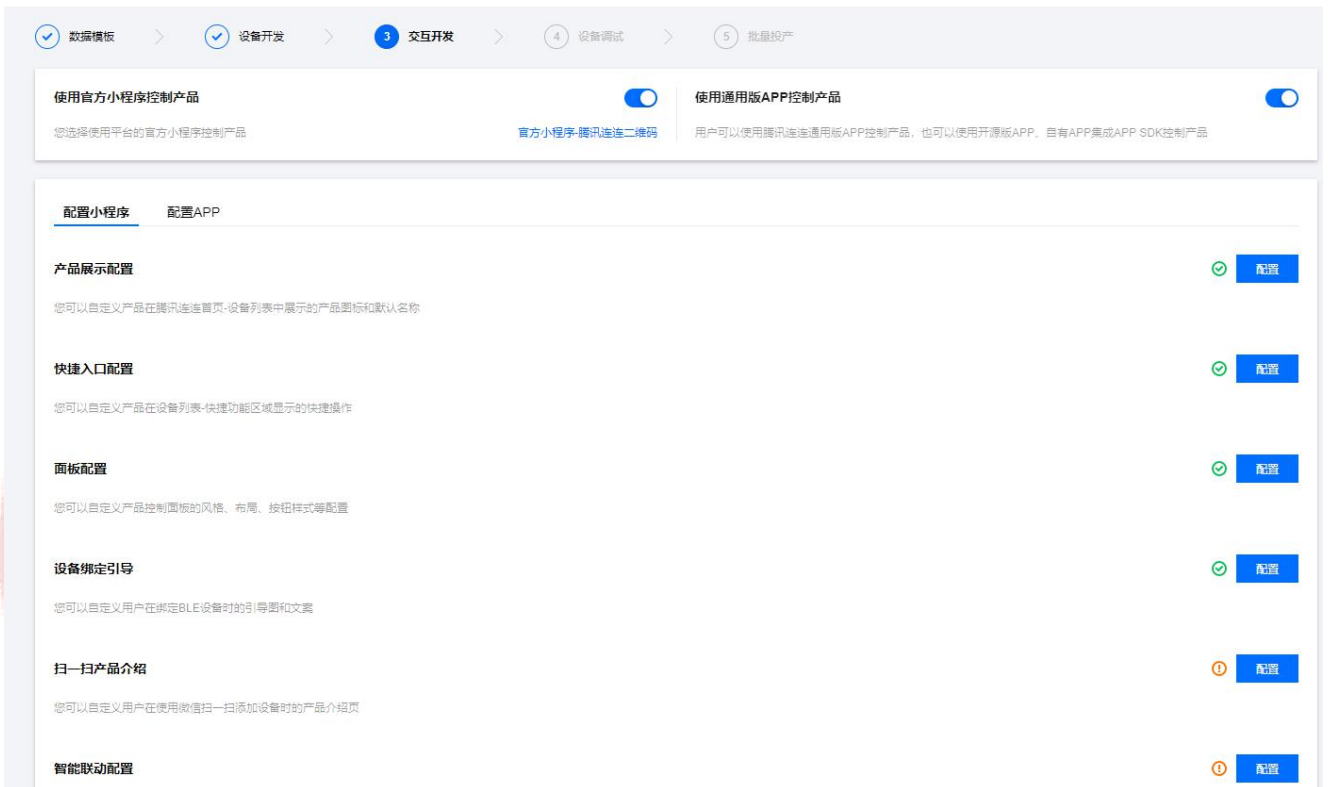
数据模板 > 设备开发 > 3 交互开发 > 4 设备调试 > 5 批量投产

使用官方小程序控制产品
您选择使用平台的官方小程序控制产品
官方小程序-腾讯连连二维码

使用通用版APP控制产品
用户可以使用腾讯连连通用版APP控制产品，也可以使用开源版APP，自有APP集成APP SDK控制产品

配置小程序 配置APP

产品展示配置
您可以自定义产品在腾讯连连首页-设备列表中展示的产品图标和默认名称
配置

快捷入口配置
您可以自定义产品在设备列表-快捷功能区域显示的快捷操作
配置

面板配置
您可以自定义产品控制面板的风格、布局、按钮样式等配置
配置

设备绑定引导
您可以自定义用户在绑定BLE设备时的引导图和文案
配置

扫一扫产品介绍
您可以自定义用户在使用微信扫一扫添加设备时的产品介绍页
配置

智能联动配置
配置